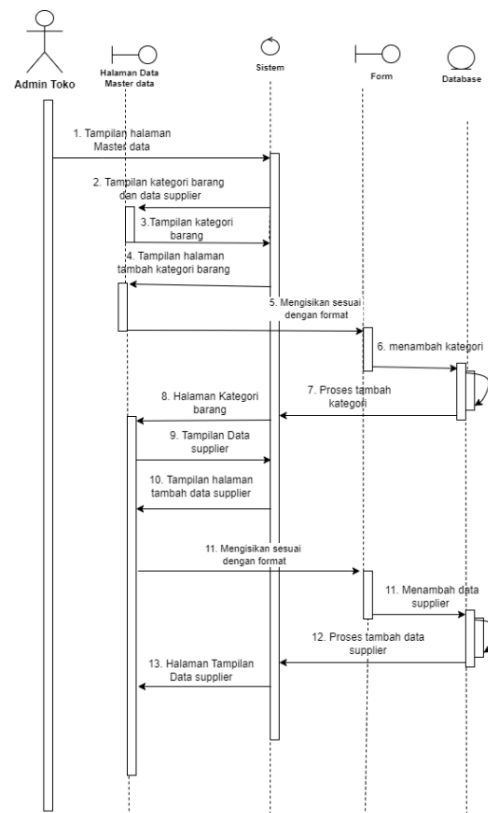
Admin Toko

Halaman Data Master data

Sistem

Form

Database

1. Tampilan halaman Master data

2. Tampilan kategori barang dan data supplier

3.Tampilan kategori barang

4. Tampilan halaman tambah kategori barang

5. Mengisikan sesuai dengan format

6. menambah kategori

7. Proses tambah kategori

8. Halaman Kategori barang

9. Tampilan Data supplier

10. Tampilan halaman tambah data supplier

11. Mengisikan sesuai dengan format

11. Menambah data supplier

12. Proses tambah data supplier

13. Halaman Tampilan Data supplier